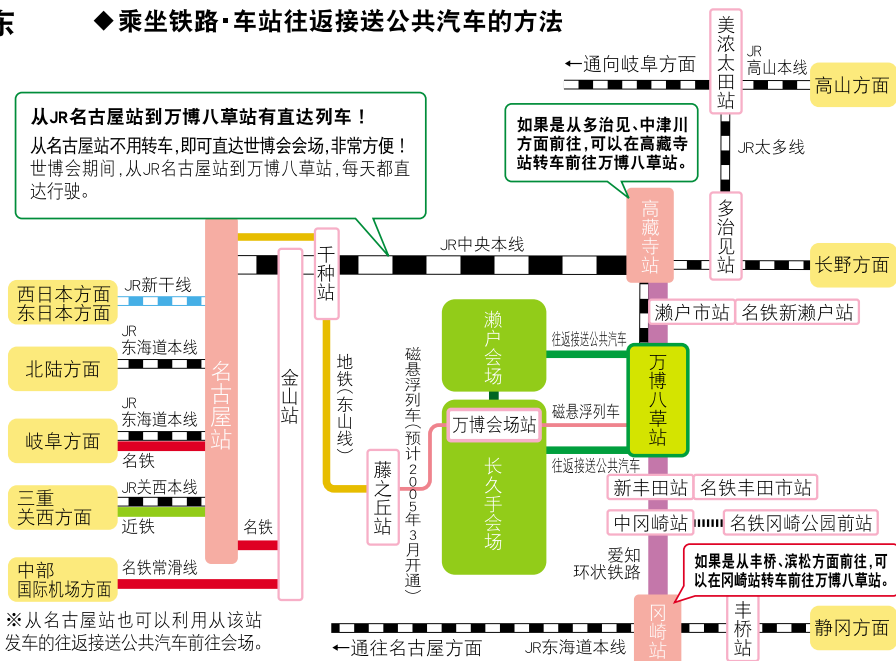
东

◆乘坐铁路·车站往返接送公共汽车的方法

从JR名古屋站到万博八草站有直达列车！
从名古屋站不用转车，即可直达世博会会场，非常方便！世博会期间，从JR名古屋站到万博八草站，每天都有直达行驶。

←通向岐阜方面

美浓太田站

JR高山本线

高山方面

如果是从多治见、中津川方面前往，可以在高藏寺站转车前往万博八草站。

JR太多线

多治见站

JR中央本线

千种站

高藏寺站

长野方面

西日本方面
东日本方面

JR新干线

瀬户会场

瀬户市站

名铁新瀬户站

往返接送公共汽车

北陆方面

JR东海道本线

名古屋站

金山站

地铁(东山线)

磁悬浮列车(预计2005年3月开通)

万博八草站

磁悬浮列车

万博会场站

岐阜方面

JR东海道本线

名铁

长久手会场

往返接送公共汽车

三重
关西方面

JR关西本线

近铁

名铁

藤之丘站

新丰田站

名铁丰田市站

中冈崎站

名铁冈崎公园前站

爱知环状铁路

中部国际机场方面

名铁常滑线

如果是从丰桥、滨松方面前往，可以在冈崎站转车前往万博八草站。

※从名古屋站也可以利用从该站发车的往返接送公共汽车前往会场。

←通往名古屋方面

JR东海道本线

冈崎站

丰桥站

静冈方面